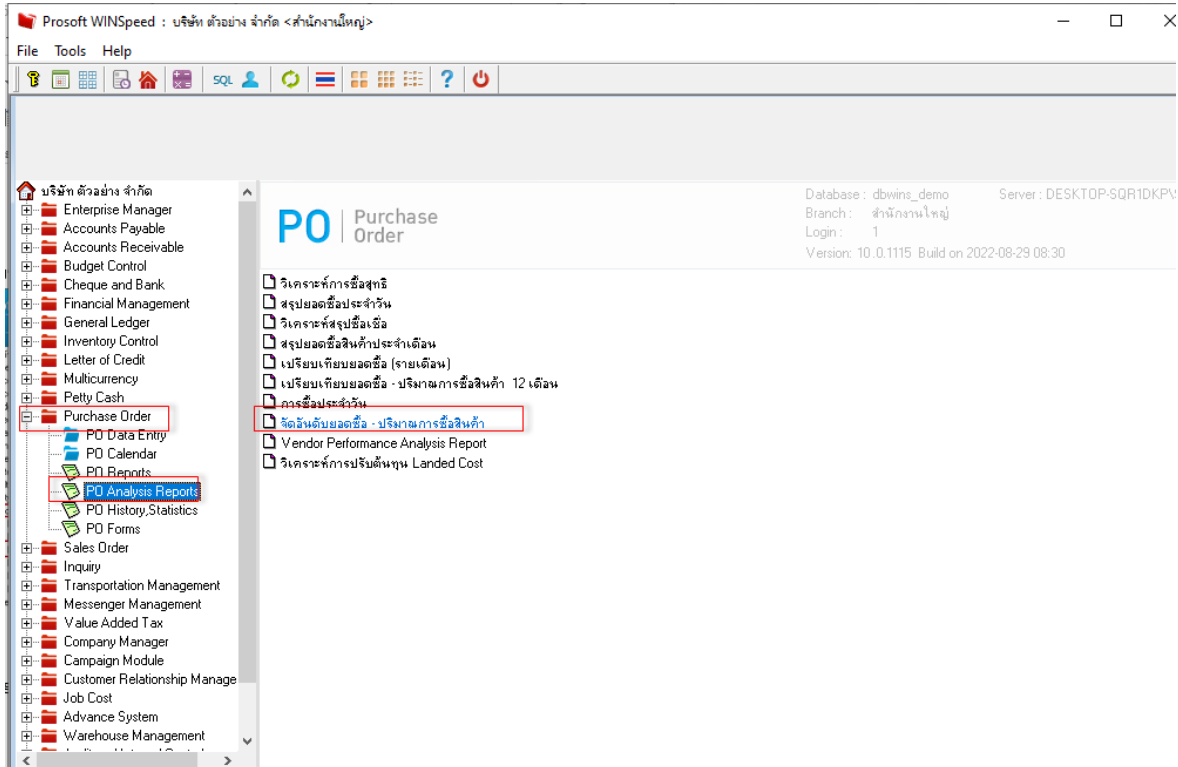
Prosoft WINSpeed : บริษัท ตัวอย่าง จำกัด <สำนักงานใหญ่>

File Tools Help

SQL

บริษัท ตัวอย่าง จำกัด
Enterprise Manager
Accounts Payable
Accounts Receivable
Budget Control
Cheque and Bank
Financial Management
General Ledger
Inventory Control
Letter of Credit
Multicurrency
Petty Cash
Purchase Order
PO Data Entry
PO Calendar
PO Reports
PO Analysis Reports
PO History,Statistics
PO Forms
Sales Order
Inquiry
Transportation Management
Messenger Management
Value Added Tax
Company Manager
Campaign Module
Customer Relationship Manage
Job Cost
Advance System
Warehouse Management

PO Purchase Order

Database : dbwins_demo
Branch : สำนักงานใหญ่
Login : 1
Version: 10.0.1115 Build on 2022-08-29 08:30
Server : DESKTOP-SQR1DKP\

วิเคราะห์การซื้อสุทธิ
สรุปยอดซื้อประจำวัน
วิเคราะห์สรุปซื้อเชื่อ
สรุปยอดซื้อสินค้าประจำเดือน
เปรียบเทียบยอดซื้อ (รายเดือน)
เปรียบเทียบยอดซื้อ - ปริมาณการซื้อสินค้า 12 เดือน
การซื้อประจำวัน
จัดอันดับยอดซื้อ - ปริมาณการซื้อสินค้า
Vendor Performance Analysis Report
วิเคราะห์การปรับต้นทุน Landed Cost